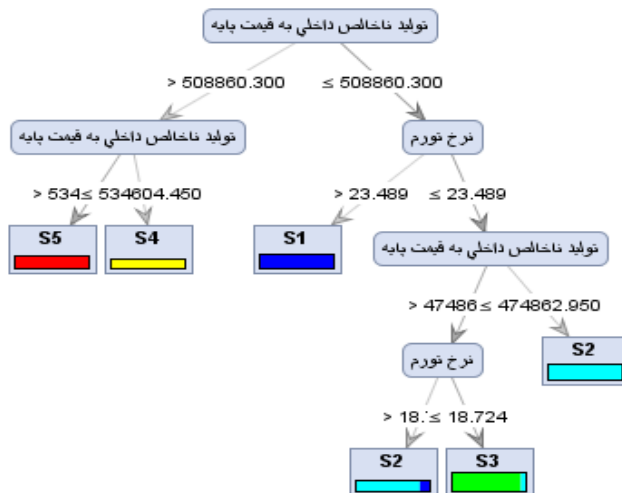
تولید ناخالص داخلی به قیمت پایه

> 508860.300

≤ 508860.300

تولید ناخالص داخلی به قیمت پایه

نرخ تورم

> 534 ≤ 534604.450

> 23.489

≤ 23.489

S5

S4

S1

تولید ناخالص داخلی به قیمت پایه

> 47486 ≤ 474862.950

S2

نرخ تورم

> 18.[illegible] ≤ 18.724

S2

S3